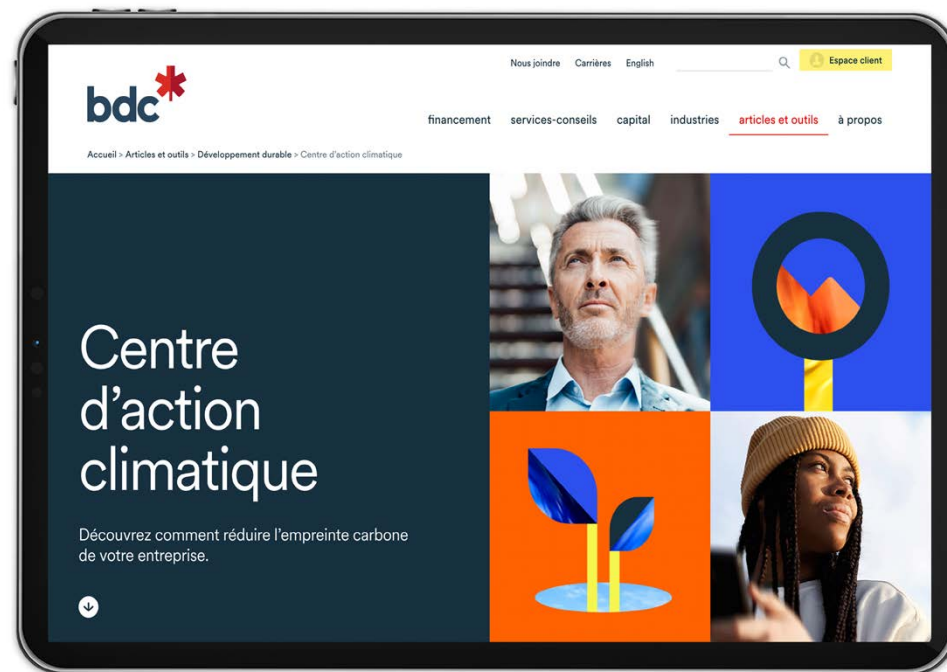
Nous joindre Carrières English

Espace client

bdc

financement services-conseils capital industries articles et outils à propos

Accueil > Articles et outils > Développement durable > Centre d'action climatique

Centre d'action climatique

Découvrez comment réduire l'empreinte carbone de votre entreprise.